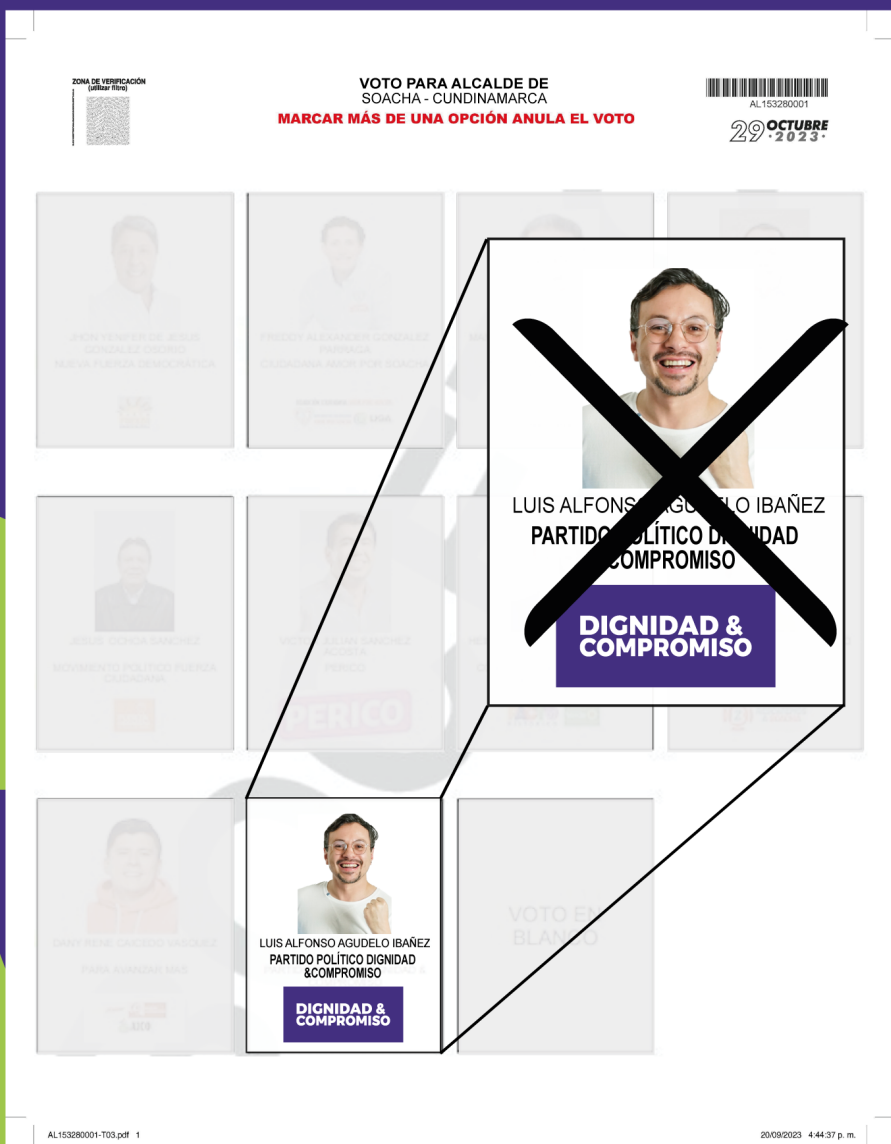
ZONA DE VERIFICACIÓN (utilizar filtro)

VOTO PARA ALCALDE DE
SOACHA - CUNDINAMARCA
MARCAR MÁS DE UNA OPCIÓN ANULA EL VOTO

AL153280001
29 OCTUBRE ·2023·

JHON JENIFFER DE JESUS GONZALEZ OSORIO
NUEVA FUERZA DEMOCRÁTICA

FREDDY ALEXANDER GONZALEZ PARRAGA
CIUDADANA AMOR POR SOACHA

LUIS ALFONSO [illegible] ELO IBAÑEZ
PARTIDO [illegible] LÍTICO D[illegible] DAD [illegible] COMPROMISO
DIGNIDAD & COMPROMISO

JESUS OCHOA SANCHEZ
MOVIMIENTO POLITICO FUERZA CIUDADANA

VICTOR JULIAN SANCHEZ ACOSTA
PERICO
PERICO

DANY RENE CAICEDO VASQUEZ
PARA AVANZAR MÁS

LUIS ALFONSO AGUDELO IBAÑEZ
PARTIDO POLÍTICO DIGNIDAD &COMPROMISO
DIGNIDAD & COMPROMISO

VOTO EN BLANCO

AL153280001-T03.pdf 1
20/09/2023 4:44:37 p. m.